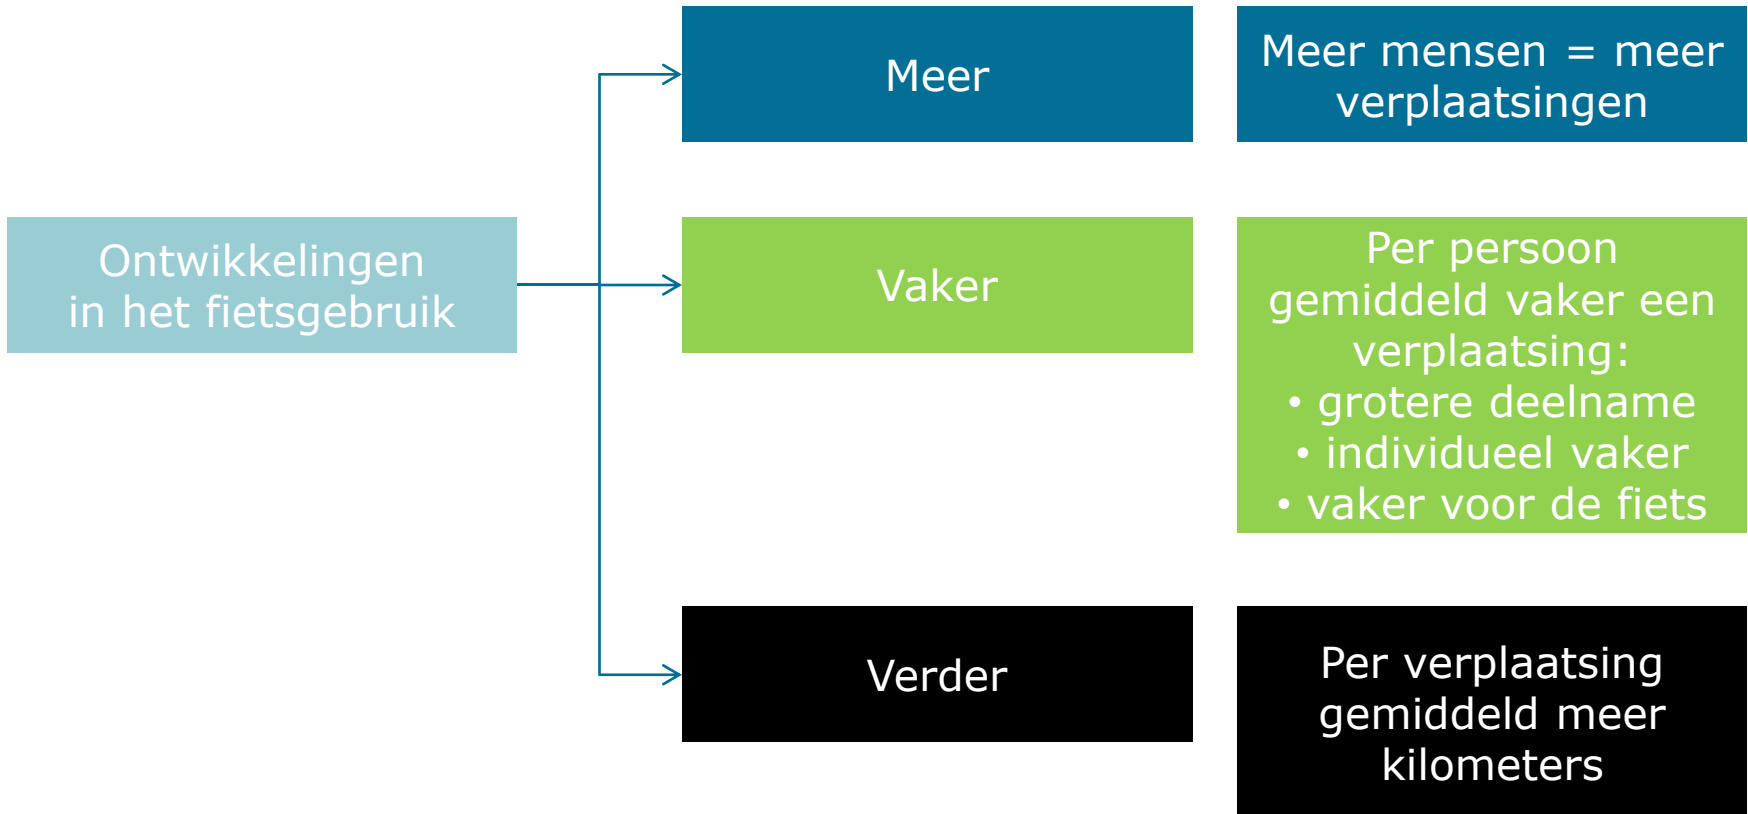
Ontwikkelingen in het fietsgebruik

Meer

Meer mensen = meer verplaatsingen

Vaker

Per persoon gemiddeld vaker een verplaatsing:
• grotere deelname
• individueel vaker
• vaker voor de fiets

Verder

Per verplaatsing gemiddeld meer kilometers